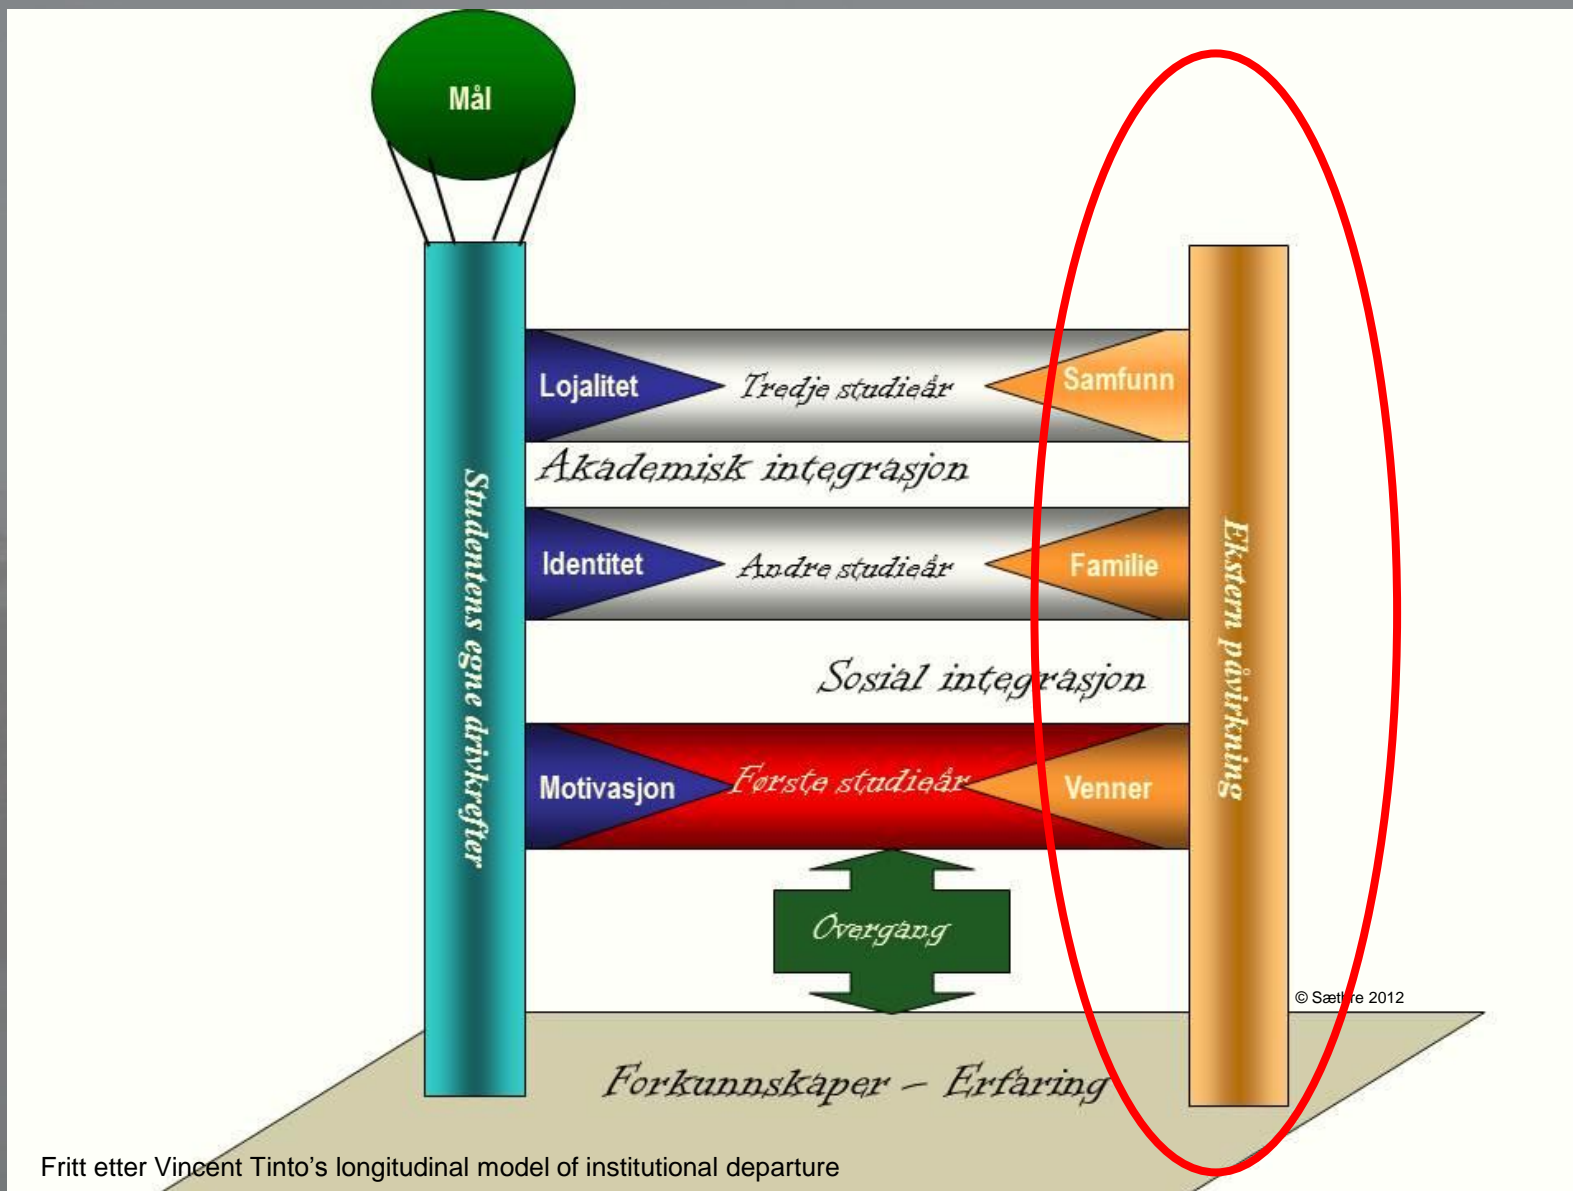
Mål

Studentens egne drivkrefter

Lojalitet
Tredje studieår
Samfunn

Akademisk integrasjon

Identitet
Andre studieår
Familie

Ekstern påvirkning

Sosial integrasjon

Motivasjon
Første studieår
Venner

Overgang

© Sæth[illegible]re 2012

Forkunnskaper – Erfaring

Fritt etter Vincent Tinto's longitudinal model of institutional departure